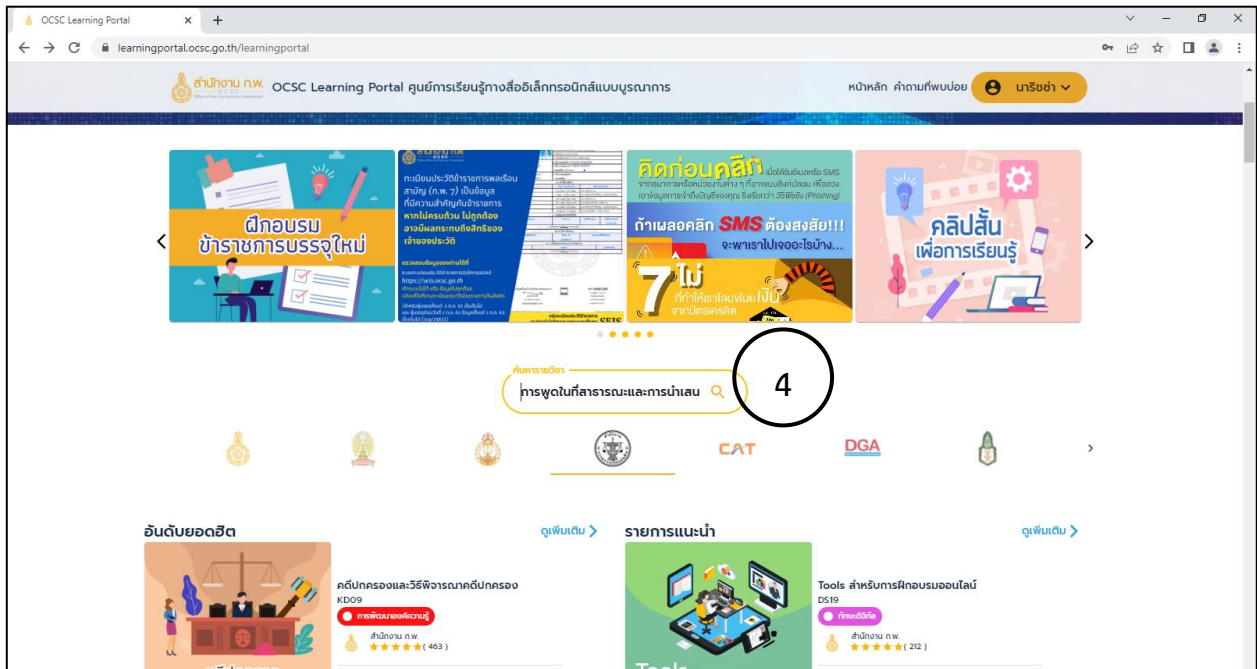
OCSC Learning Portal
learningportal.ocsc.go.th/learningportal

สำนักงาน ก.พ. OCSC Learning Portal ศูนย์การเรียนรู้ทางสื่ออิเล็กทรอนิกส์แบบบูรณาการ หน้าหลัก คำถามที่พบบ่อย นาริชชา

ฝึกอบรม ข้าราชการบรรจุใหม่

ทะเบียนประวัติข้าราชการพลเรือนสามัญ (ก.พ. 7) เป็นข้อมูลที่มีความสำคัญกับข้าราชการ หากไม่ครบถ้วน ไม่ถูกต้อง อาจมีผลกระทบถึงสิทธิของเจ้าของประวัติ

ตรวจสอบข้อมูลของท่านได้ที่ https://seis.ocsc.go.th

คิดก่อนคลิก

ถ้าเผลอคลิก SMS ต้องสงสัย!!! จะพาเราไปเจออะไรบ้าง...

7 ไม่ ที่ทำให้เราโดนขโมยเงิน จากบัตรเครดิต

คลิปสั้น เพื่อการเรียนรู้

ค้นหารายวิชา
การพูดในที่สาธารณะและการนำเสน

4

CAT DGA

อันดับยอดฮิต ดูเพิ่มเติม
คดีปกครองและวิธีพิจารณาคดีปกครอง
KD09
การพัฒนาองค์ความรู้
สำนักงาน ก.พ.
( 463 )

รายการแนะนำ ดูเพิ่มเติม
Tools สำหรับการฝึกอบรมออนไลน์
DS19
ทักษะดิจิทัล
สำนักงาน ก.พ.
( 212 )